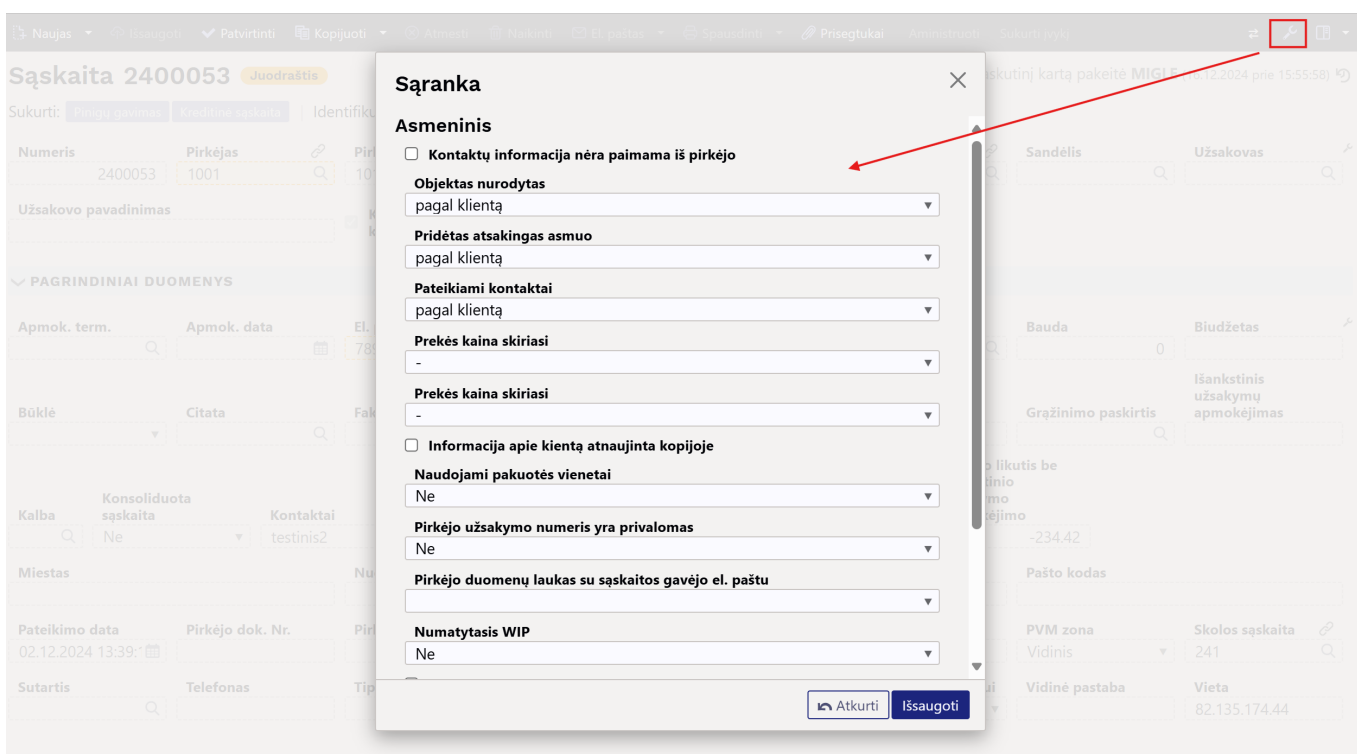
Naujas Išsaugoti Patvirtinti Kopijuoti Atmesti Naikinti El. paštas Spausdinti Prisegtukai Administruoti Sukurti vykį

Sąskaita 2400053 Juodraštis

Sukurti: Pirkėjų gavimas Kreditinė sąskaita Identifiku

skutinį kartą pakeitė MIGLE 12.2024 prie 15:55:58)

Numeris 2400053 Pirkėjas 1001

Sandėlis Užsakovas

Užsakovo pavadinimas

PAGRINDINIAI DUOMENYS

Apmok. term. Apmok. data

Bauda 0 Biudžetas

Būklė Citata

Grąžinimo paskirtis Išankstinis užsakymų apmokėjimas

Kalba Konsoliduota sąskaita Ne Kontaktai testinis2

-234.42

Miestas Pašto kodas

Pateikimo data 02.12.2024 13:39 Pirkėjo dok. Nr.

PVM zona Vidinis Skolos sąskaita 241

Sutartis Telefonas

Vidinė pastaba Vieta 82.135.174.44

Sąranka

Asmeninis

Kontaktų informacija nėra paimama iš pirkėjo

Objektas nurodytas
pagal klientą

Pridėtas atsakingas asmuo
pagal klientą

Pateikiami kontaktai
pagal klientą

Prekės kaina skiriasi
-

Prekės kaina skiriasi
-

Informacija apie kientą atnaujinta kopijoje

Naudojami pakuotės vienetai
Ne

Pirkėjo užsakymo numeris yra privalomas
Ne

Pirkėjo duomenų laukas su sąskaitos gavėjo el. paštu

Numatytasis WIP
Ne

Atkurti Išsaugoti